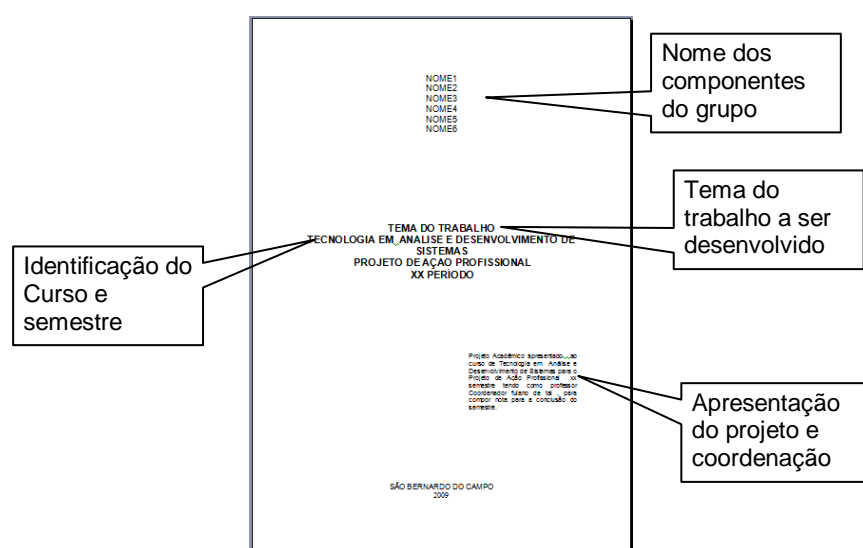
NOME1
NOME2
NOME3
NOME4
NOME5
NOME6

Nome dos componentes do grupo

TEMA DO TRABALHO
TECNOLOGIA EM ANALISE E DESENVOLVIMENTO DE SISTEMAS
PROJETO DE AÇAO PROFISSIONAL
XX PERIODO

Tema do trabalho a ser desenvolvido

Identificação do Curso e semestre

Projeto Acadêmico apresentado ao curso de Tecnologia em Análise e Desenvolvimento de Sistemas para o Projeto de Ação Profissional xx semestre tendo como professor Coordenador fulano de tal, para compor nota para a conclusão do semestre.

Apresentação do projeto e coordenação

SÃO BERNARDO DO CAMPO
2009